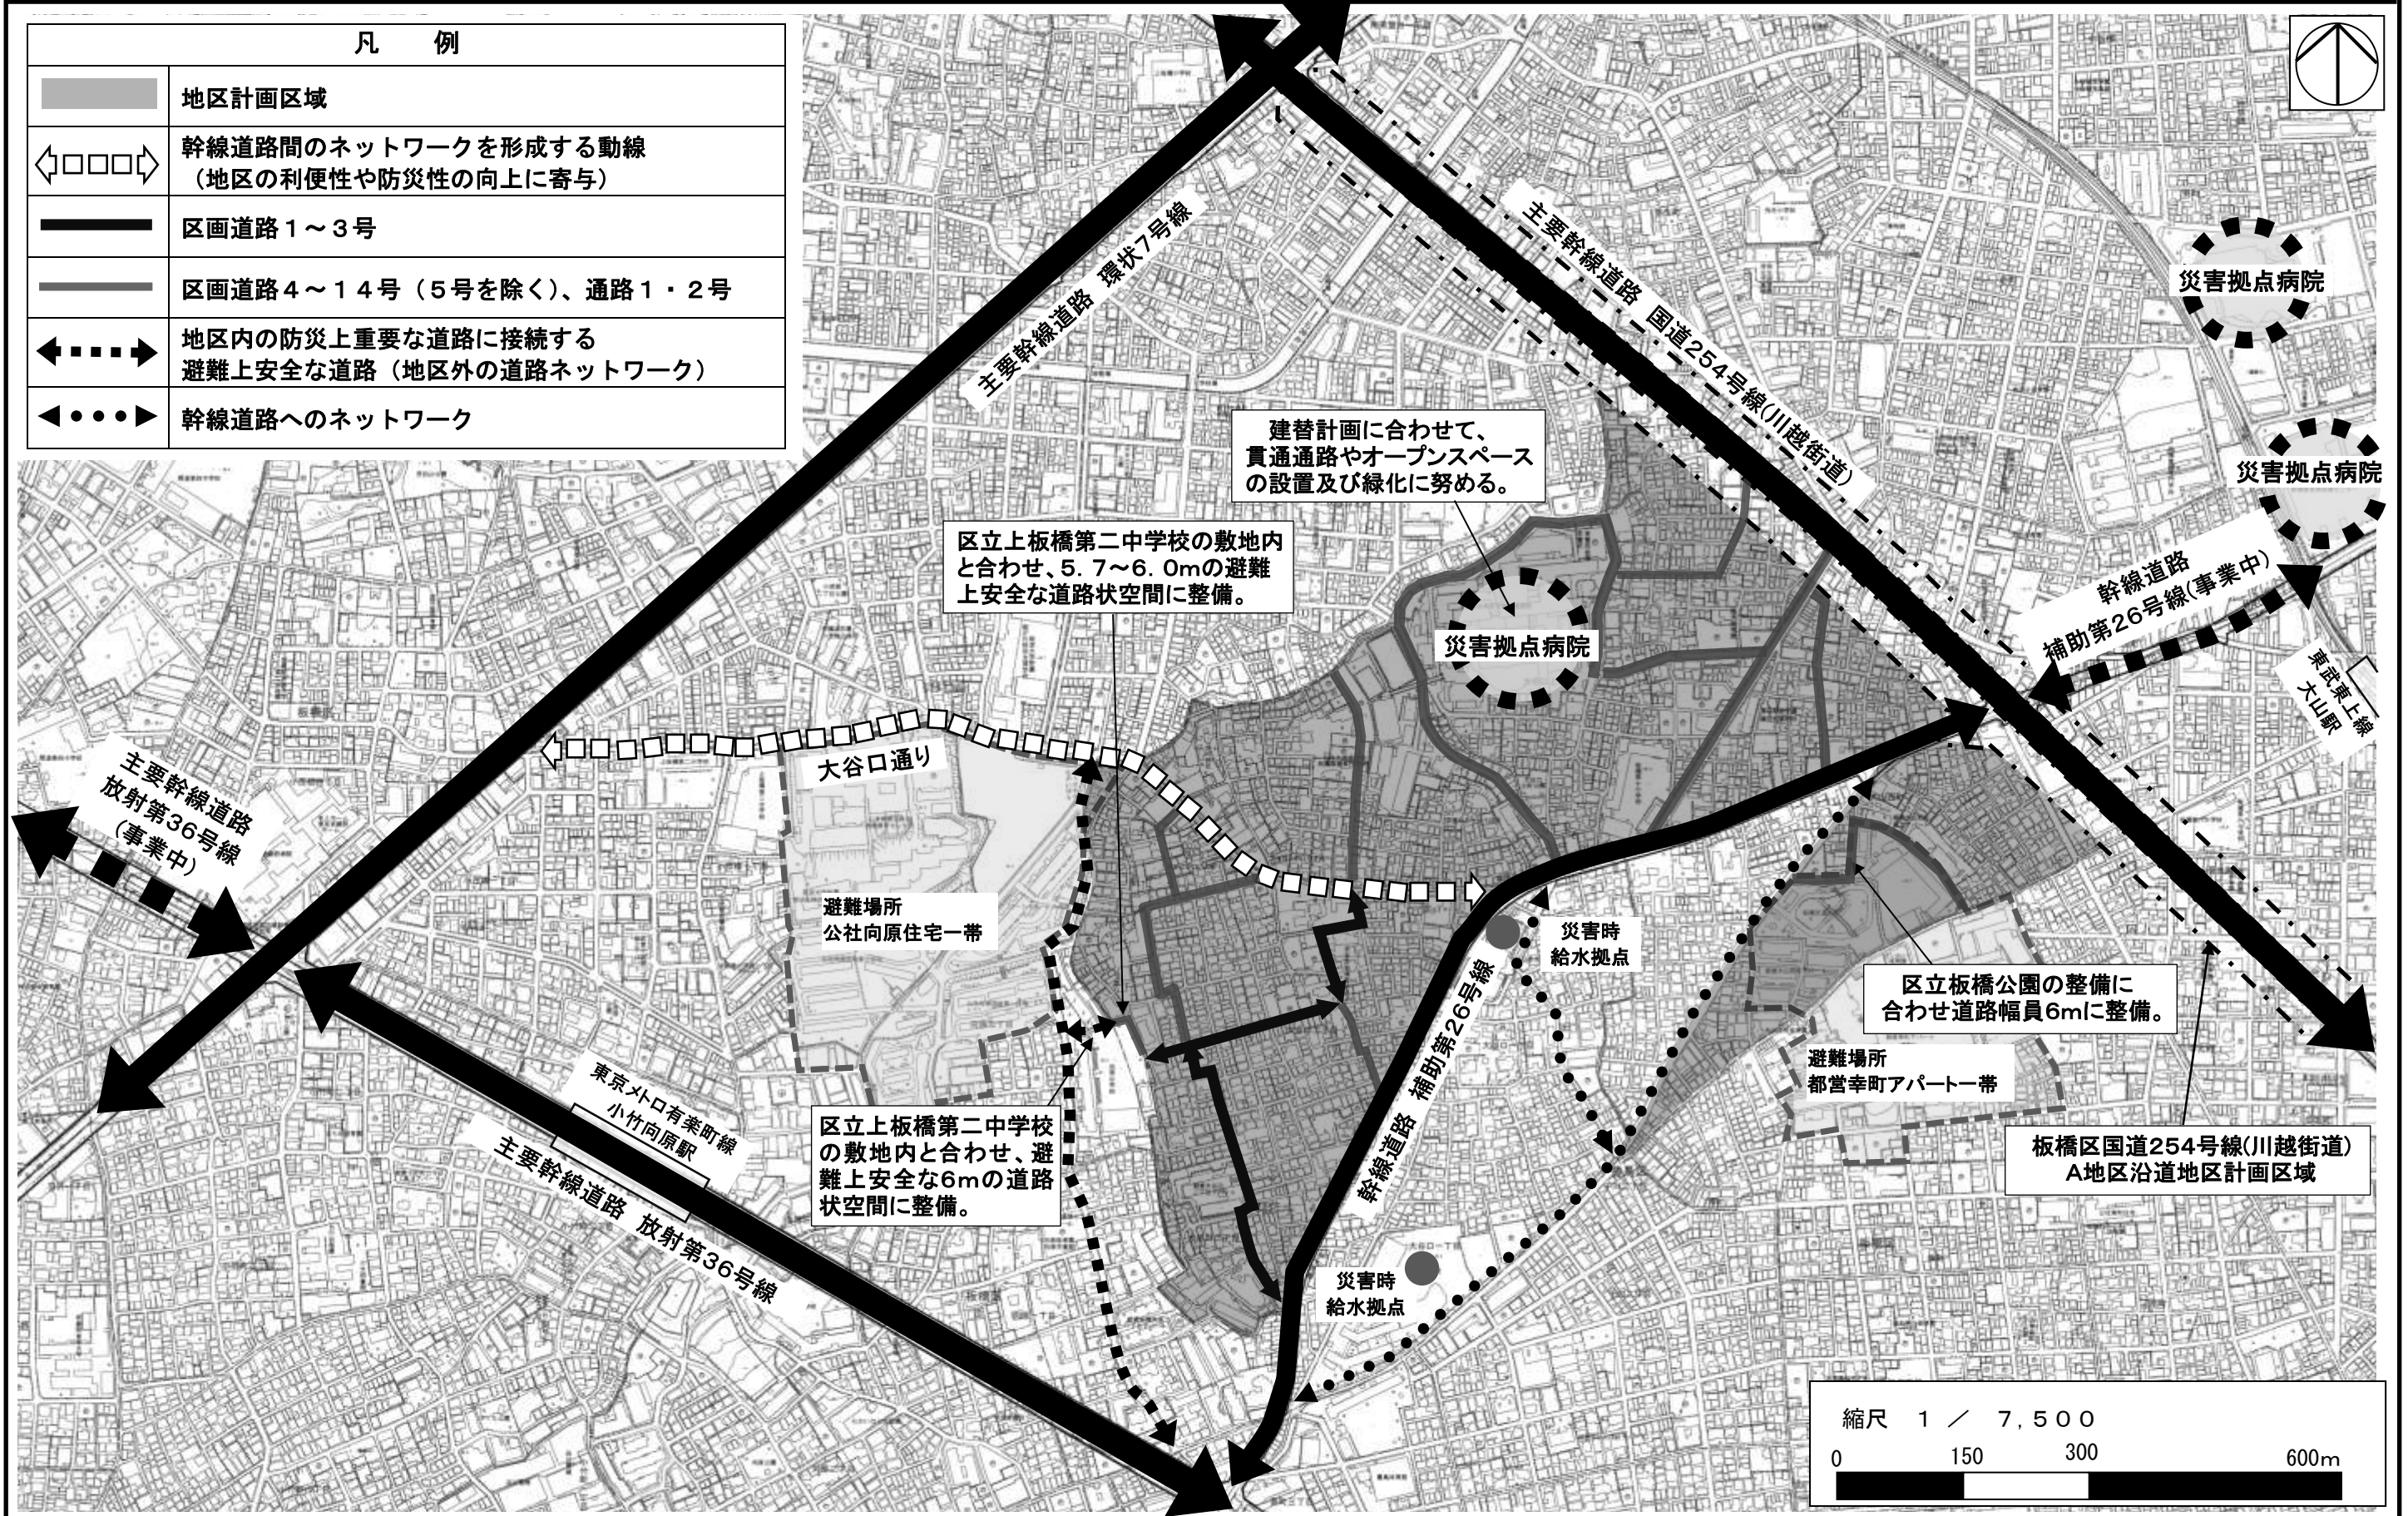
凡　例

| | |
|---|---|
| | 地区計画区域 |
| ⇦□□□□⇨ | 幹線道路間のネットワークを形成する動線（地区の利便性や防災性の向上に寄与） |
| | 区画道路１～３号 |
| | 区画道路４～１４号（５号を除く）、通路１・２号 |
| | 地区内の防災上重要な道路に接続する避難上安全な道路（地区外の道路ネットワーク） |
| | 幹線道路へのネットワーク |

主要幹線道路　環状7号線

主要幹線道路　国道254号線(川越街道)

災害拠点病院

災害拠点病院

建替計画に合わせて、貫通通路やオープンスペースの設置及び緑化に努める。

区立上板橋第二中学校の敷地内と合わせ、5．7～6．0mの避難上安全な道路状空間に整備。

災害拠点病院

幹線道路　補助第26号線(事業中)

東武東上線　大山駅

大谷口通り

主要幹線道路　放射第36号線　(事業中)

避難場所　公社向原住宅一帯

災害時　給水拠点

区立板橋公園の整備に合わせ道路幅員6mに整備。

幹線道路　補助第26号線

避難場所　都営幸町アパート一帯

東京メトロ有楽町線　小竹向原駅

区立上板橋第二中学校の敷地内と合わせ、避難上安全な6mの道路状空間に整備。

板橋区国道254号線(川越街道)　A地区沿道地区計画区域

主要幹線道路　放射第36号線

災害時　給水拠点

縮尺　１／　７，５００

0　150　300　600m